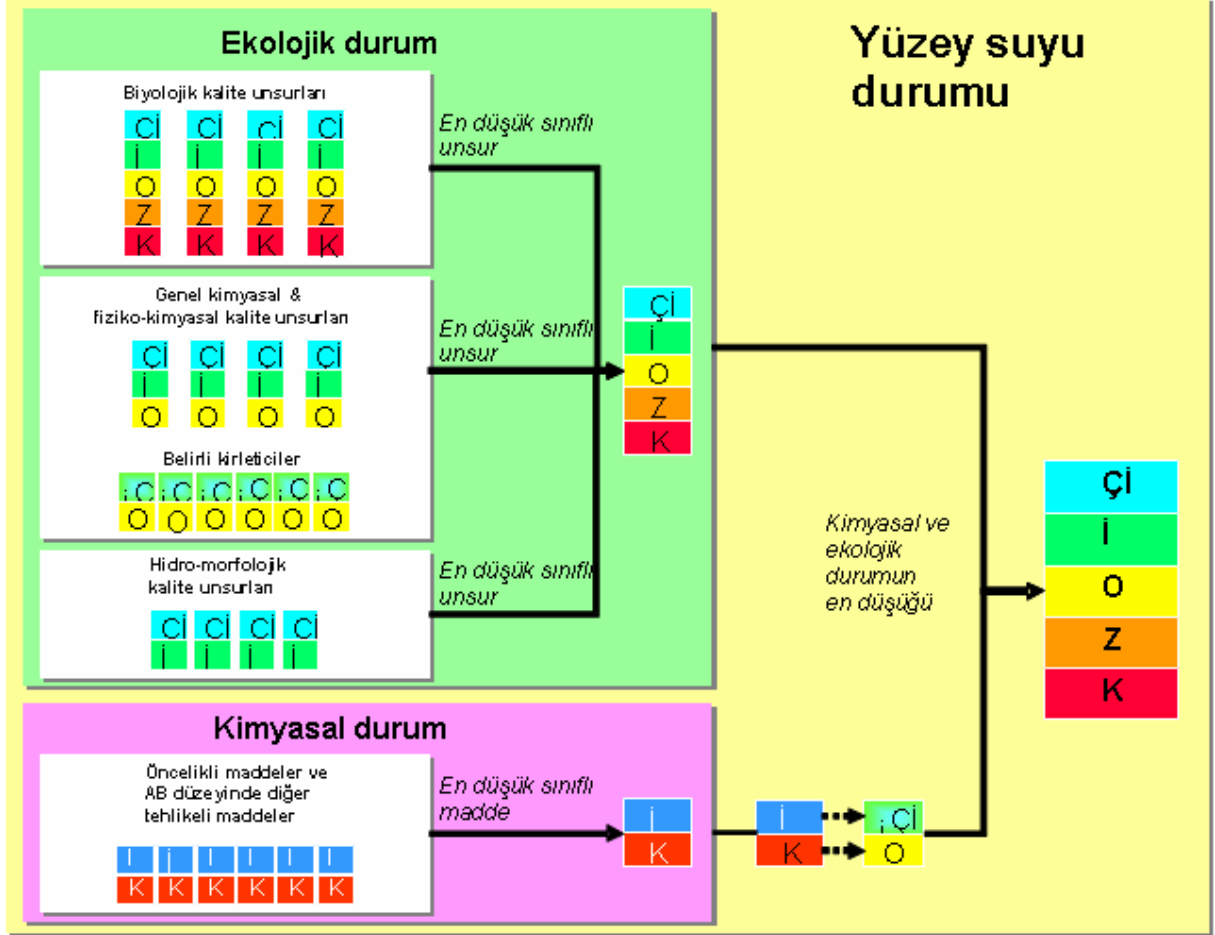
Ekolojik durum

Yüzey suyu durumu

Biyolojik kalite unsurları

| Çİ | Çİ | Çİ | Çİ |
|---|---|---|---|
| İ | İ | İ | İ |
| O | O | O | O |
| Z | Z | Z | Z |
| K | K | K | K |

En düşük sınıflı unsur

Genel kimyasal & fiziko-kimyasal kalite unsurları

| Çİ | Çİ | Çİ | Çİ |
|---|---|---|---|
| İ | İ | İ | İ |
| O | O | O | O |

En düşük sınıflı unsur

Belirli kirleticiler

| İ-Çİ | İ-Çİ | İ-Çİ | İ-Çİ | İ-Çİ | İ-Çİ |
|---|---|---|---|---|---|
| O | O | O | O | O | O |

Hidro-morfolojik kalite unsurları

| Çİ | Çİ | Çİ | Çİ |
|---|---|---|---|
| İ | İ | İ | İ |

En düşük sınıflı unsur

Çİ
İ
O
Z
K

Kimyasal ve ekolojik durumun en düşüğü

Çİ
İ
O
Z
K

Kimyasal durum

Öncelikli maddeler ve AB düzeyinde diğer tehlikeli maddeler

| İ | İ | İ | İ | İ | İ |
|---|---|---|---|---|---|
| K | K | K | K | K | K |

En düşük sınıflı madde

İ
K

İ
K

İ-Çİ
O